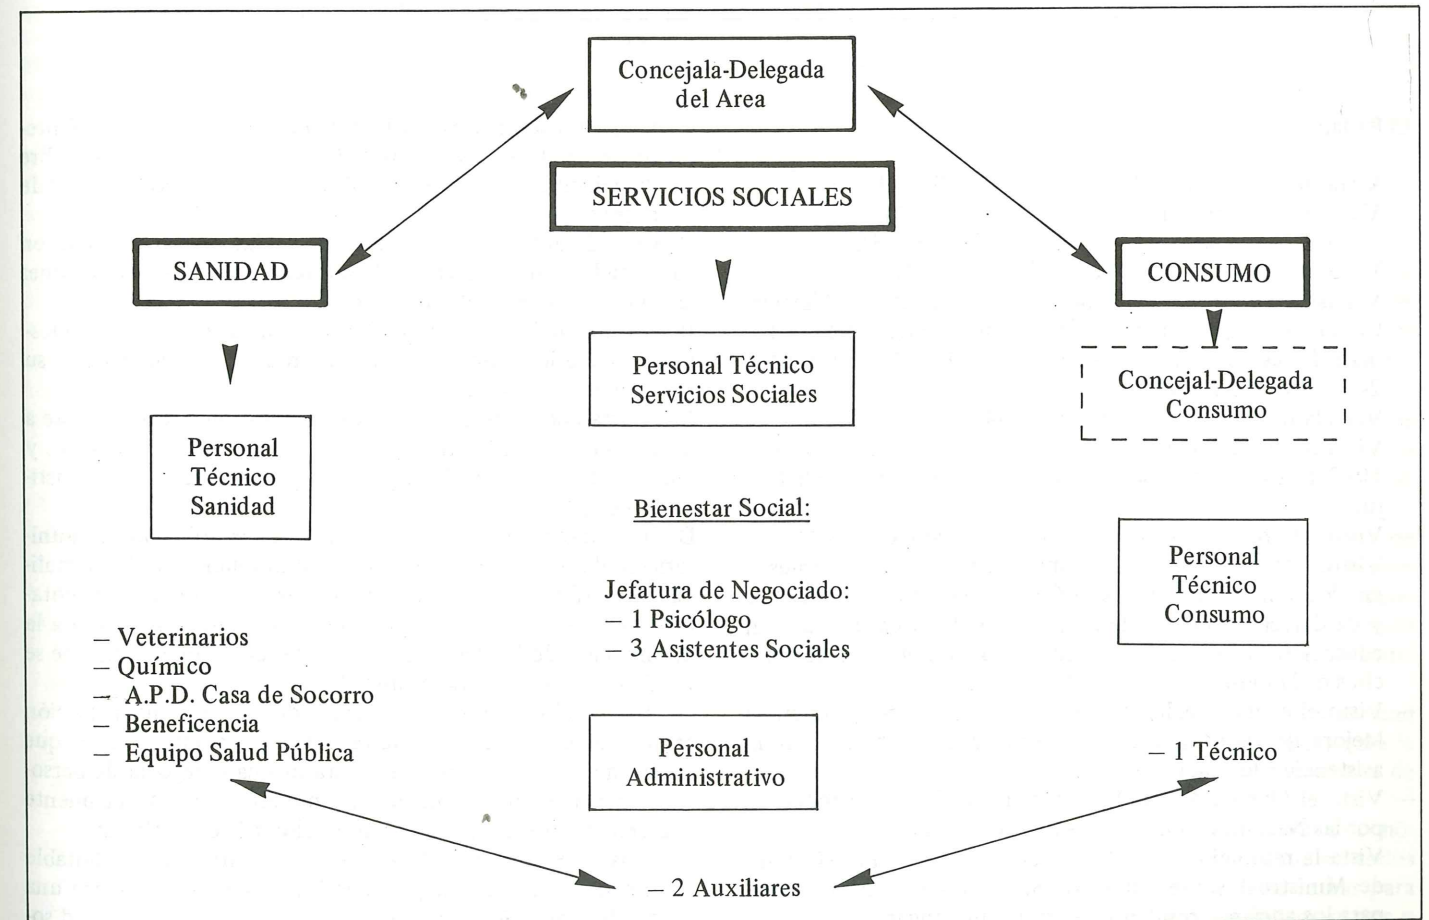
Concejala-Delegada del Area

SERVICIOS SOCIALES

SANIDAD

CONSUMO

Personal Técnico Servicios Sociales

Concejal-Delegada Consumo

Personal Técnico Sanidad

Bienestar Social:

Jefatura de Negociado:
– 1 Psicólogo
– 3 Asistentes Sociales

Personal Técnico Consumo

– Veterinarios
– Químico
– A.P.D. Casa de Socorro
– Beneficencia
– Equipo Salud Pública

Personal Administrativo

– 1 Técnico

– 2 Auxiliares